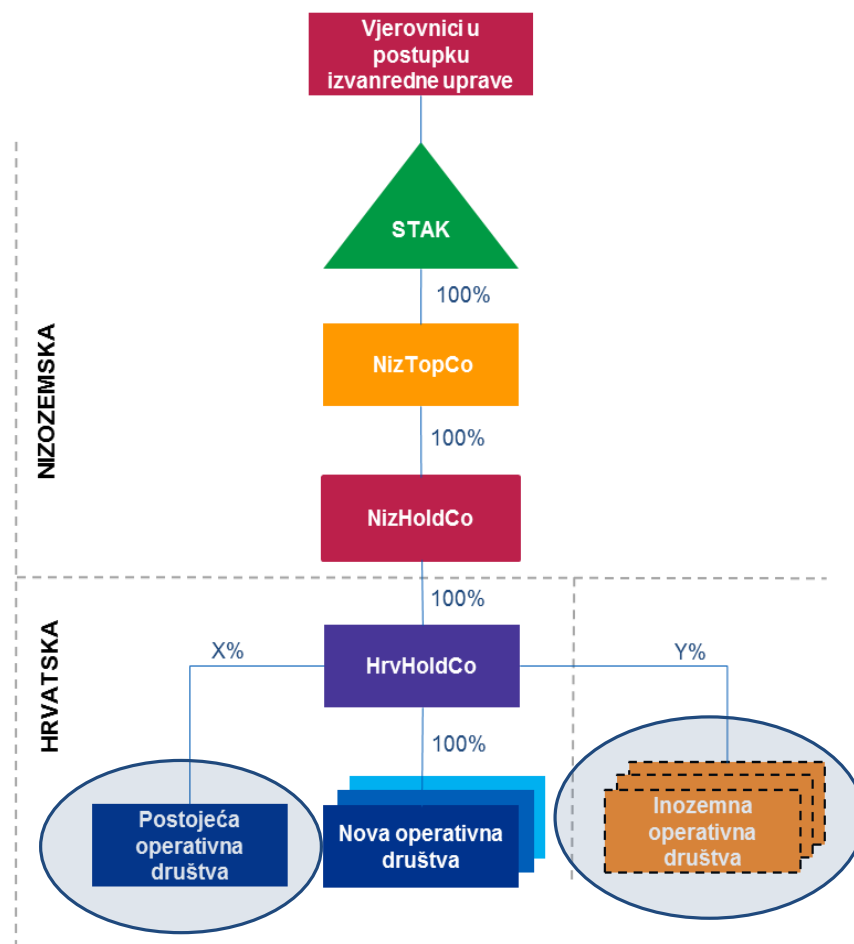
Vjerovnici u postupku izvanredne uprave

STAK

100%

NizTopCo

100%

NizHoldCo

NIZOZEMSKA

100%

HRVATSKA

X%

HrvHoldCo

Y%

100%

Postojeća operativna društva

Nova operativna društva

Inozemna operativna društva